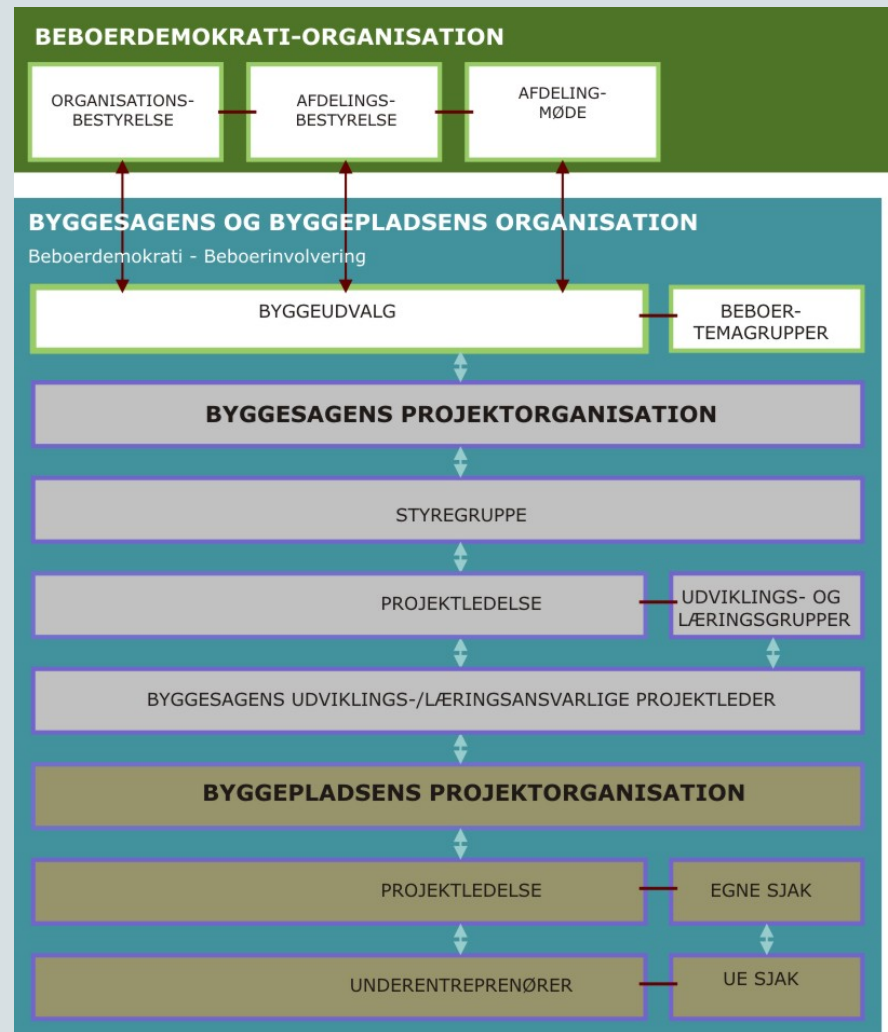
BEBOERDEMOKRATI-ORGANISATION

ORGANISATIONS-BESTYRELSE

AFDELINGS-BESTYRELSE

AFDELING-MØDE

BYGGESAGENS OG BYGGEPLADSENS ORGANISATION

Beboerdemokrati - Beboerinvolvering

BYGGEUDVALG

BEBOER-TEMAGRUPPER

BYGGESAGENS PROJEKTORGANISATION

STYREGRUPPE

PROJEKTLEDELSE

UDVIKLINGS- OG LÆRINGSGRUPPER

BYGGESAGENS UDVIKLINGS-/LÆRINGSANSVARLIGE PROJEKTLEDER

BYGGEPLADSENS PROJEKTORGANISATION

PROJEKTLEDELSE

EGNE SJAK

UNDERENTREPRENØRER

UE SJAK